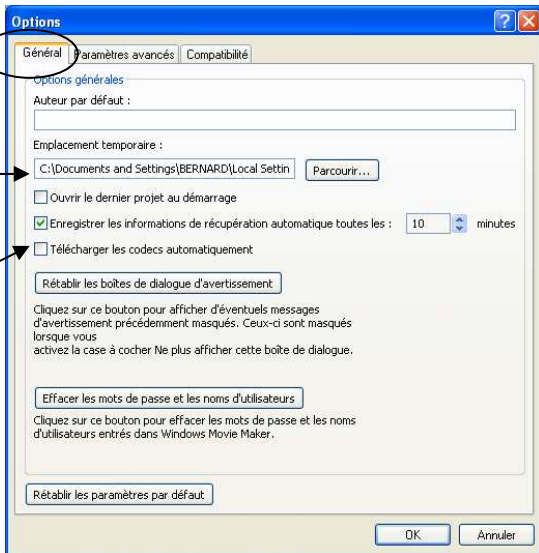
Options

Général | Paramètres avancés | Compatibilité

Options générales

Auteur par défaut :

Emplacement temporaire :

C:\Documents and Settings\BERNARD\Local Settin

Parcourir...

Ouvrir le dernier projet au démarrage

Enregistrer les informations de récupération automatique toutes les : 10 minutes

Télécharger les codecs automatiquement

Rétablir les boîtes de dialogue d'avertissement

Cliquez sur ce bouton pour afficher d'éventuels messages d'avertissement précédemment masqués. Ceux-ci sont masqués lorsque vous
activez la case à cocher Ne plus afficher cette boîte de dialogue.

Effacer les mots de passe et les noms d'utilisateurs

Cliquez sur ce bouton pour effacer les mots de passe et les noms d'utilisateurs entrés dans Windows Movie Maker.

Rétablir les paramètres par défaut

OK

Annuler